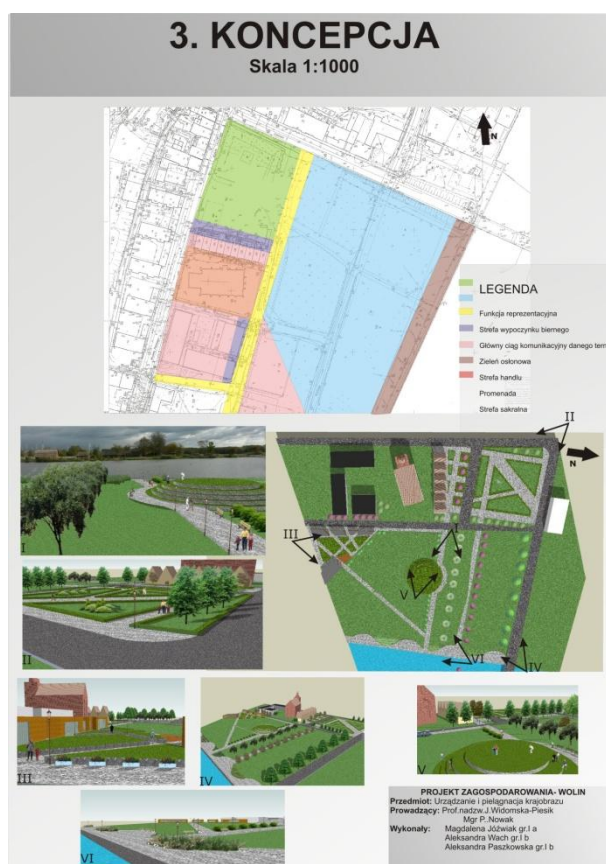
3. KONCEPCJA
Skala 1:1000

N

LEGENDA
Funkcja reprezentacyjna
Strefa wypoczynku biernego
Główny ciąg komunikacyjny danego tem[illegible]
Zieleń osłonowa
Strefa handlu
Promenada
Strefa sakralna

I
II
II
III
I
V
N
VI
IV
III
IV
V
VI

PROJEKT ZAGOSPODAROWANIA- WOLIN
Przedmiot: Urządzanie i pielęgnacja krajobrazu
Prowadzący: Prof.nadzw.J.Widomska-Piesik
Mgr P.Nowak
Wykonały: Magdalena Jóźwiak gr.I a
Aleksandra Wach gr.I b
Aleksandra Paszkowska gr.I b